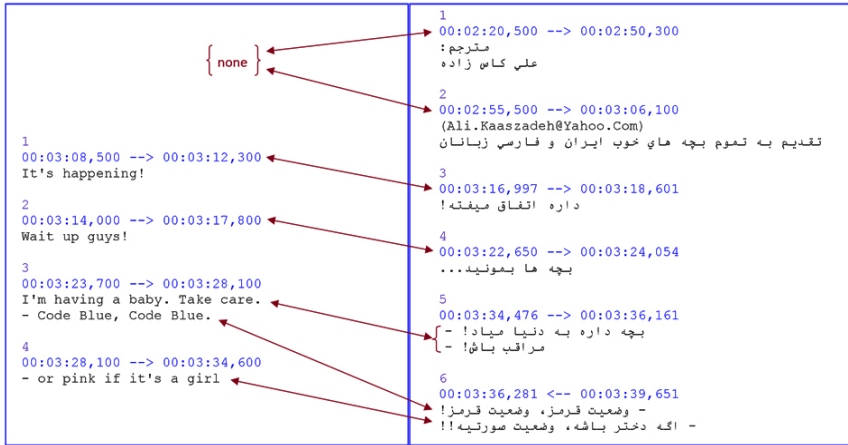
none

1
00:03:08,500 --> 00:03:12,300
It's happening!

2
00:03:14,000 --> 00:03:17,800
Wait up guys!

3
00:03:23,700 --> 00:03:28,100
I'm having a baby. Take care.
- Code Blue, Code Blue.

4
00:03:28,100 --> 00:03:34,600
- or pink if it's a girl

1
00:02:20,500 --> 00:02:50,300
مترجم:
علي کاس زاده

2
00:02:55,500 --> 00:03:06,100
(Ali.Kaaszadeh@Yahoo.Com)
تقديم به تموم بچه هاي خوب ايران و فارسي زبانان

3
00:03:16,997 --> 00:03:18,601
داره اتفاق ميفته!

4
00:03:22,650 --> 00:03:24,054
بچه ها بمونيد...

5
00:03:34,476 --> 00:03:36,161
- بچه داره به دنيا مياد!
- مراقب باش!

6
00:03:36,281 <-- 00:03:39,651
- وضعيت قرمز، وضعيت قرمز!
- اگه دختر باشه، وضعيت صورتيه!!